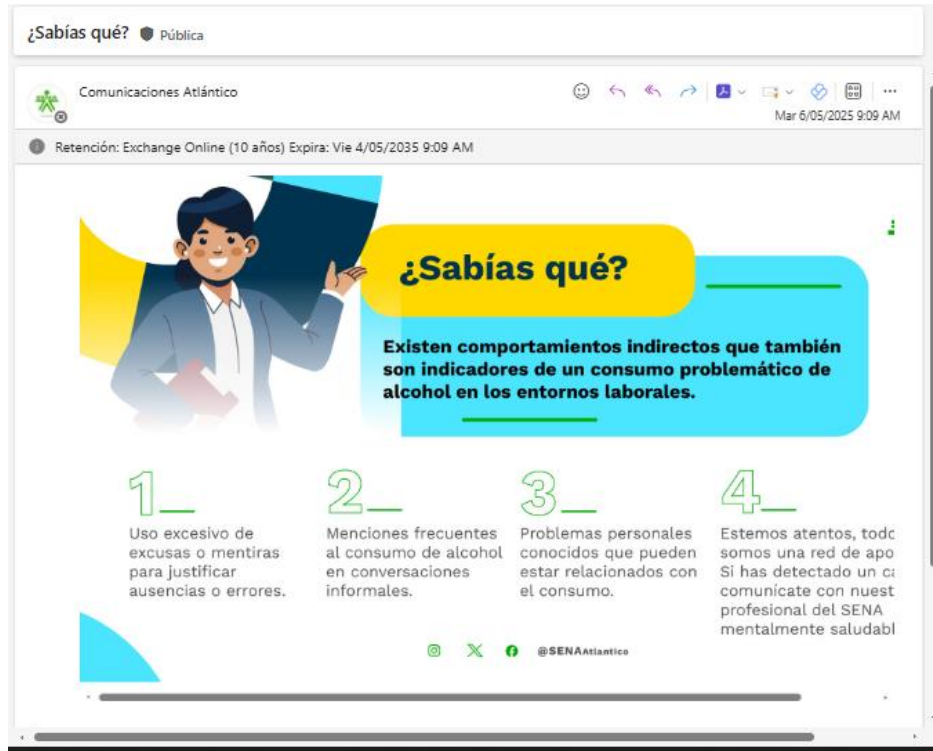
¿Sabías qué? Pública

Comunicaciones Atlántico

Mar 6/05/2025 9:09 AM

Retención: Exchange Online (10 años) Expira: Vie 4/05/2035 9:09 AM

¿Sabías qué?

Existen comportamientos indirectos que también son indicadores de un consumo problemático de alcohol en los entornos laborales.

1_
Uso excesivo de excusas o mentiras para justificar ausencias o errores.

2_
Menciones frecuentes al consumo de alcohol en conversaciones informales.

3_
Problemas personales conocidos que pueden estar relacionados con el consumo.

4_
Estemos atentos, todc somos una red de apo Si has detectado un ca comunícate con nuest profesional del SENA mentalmente saludabl

@SENAAtlantico